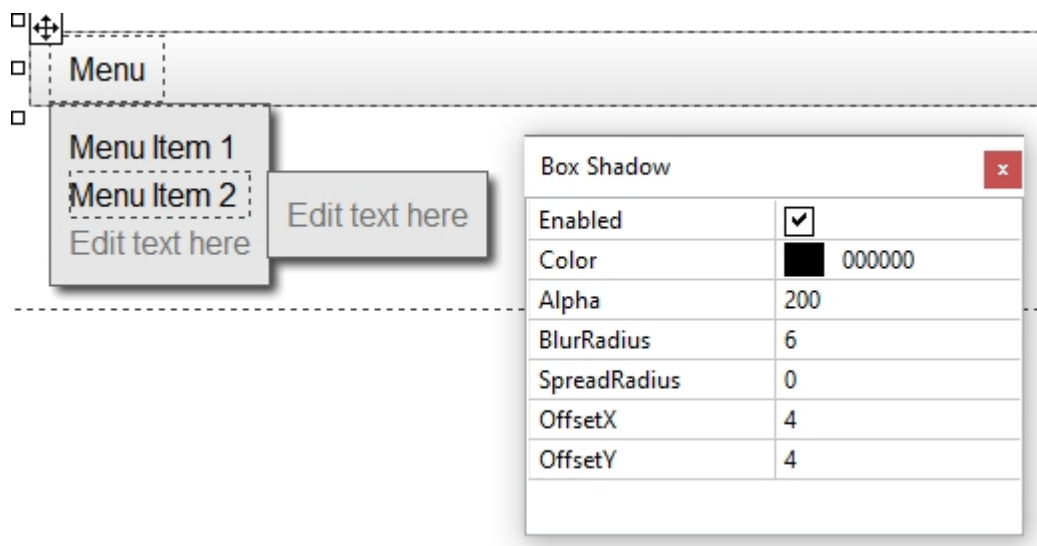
Menu

Menu Item 1
Menu Item 2
Edit text here

Edit text here

Box Shadow
x

| | |
|---|---|
| Enabled | ✔ |
| Color | 000000 |
| Alpha | 200 |
| BlurRadius | 6 |
| SpreadRadius | 0 |
| OffsetX | 4 |
| OffsetY | 4 |